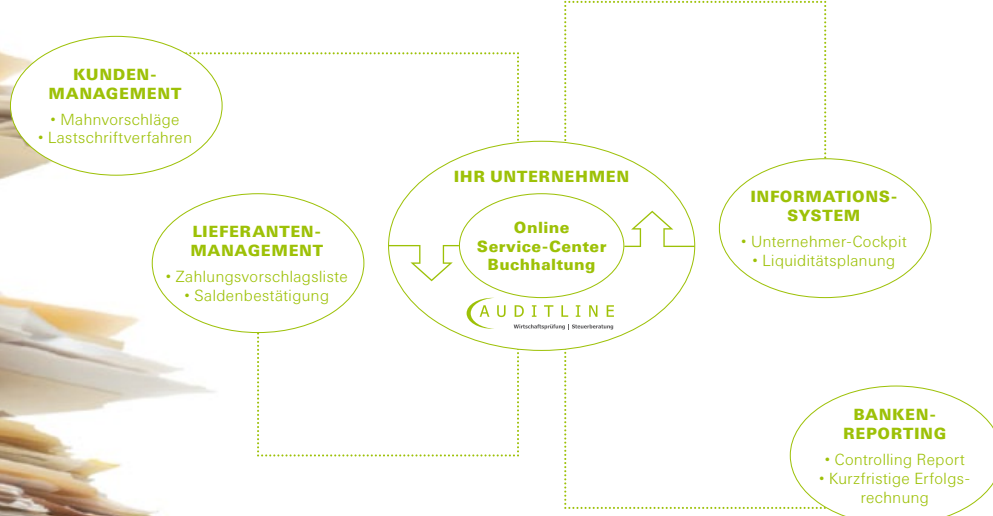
KUNDEN-MANAGEMENT

• Mahnvorschläge
• Lastschriftverfahren

LIEFERANTEN-MANAGEMENT

• Zahlungsvorschlagsliste
• Saldenbestätigung

IHR UNTERNEHMEN

Online Service-Center Buchhaltung

AUDITLINE
Wirtschaftsprüfung | Steuerberatung

INFORMATIONS-SYSTEM

• Unternehmer-Cockpit
• Liquiditätsplanung

BANKEN-REPORTING

• Controlling Report
• Kurzfristige Erfolgsrechnung